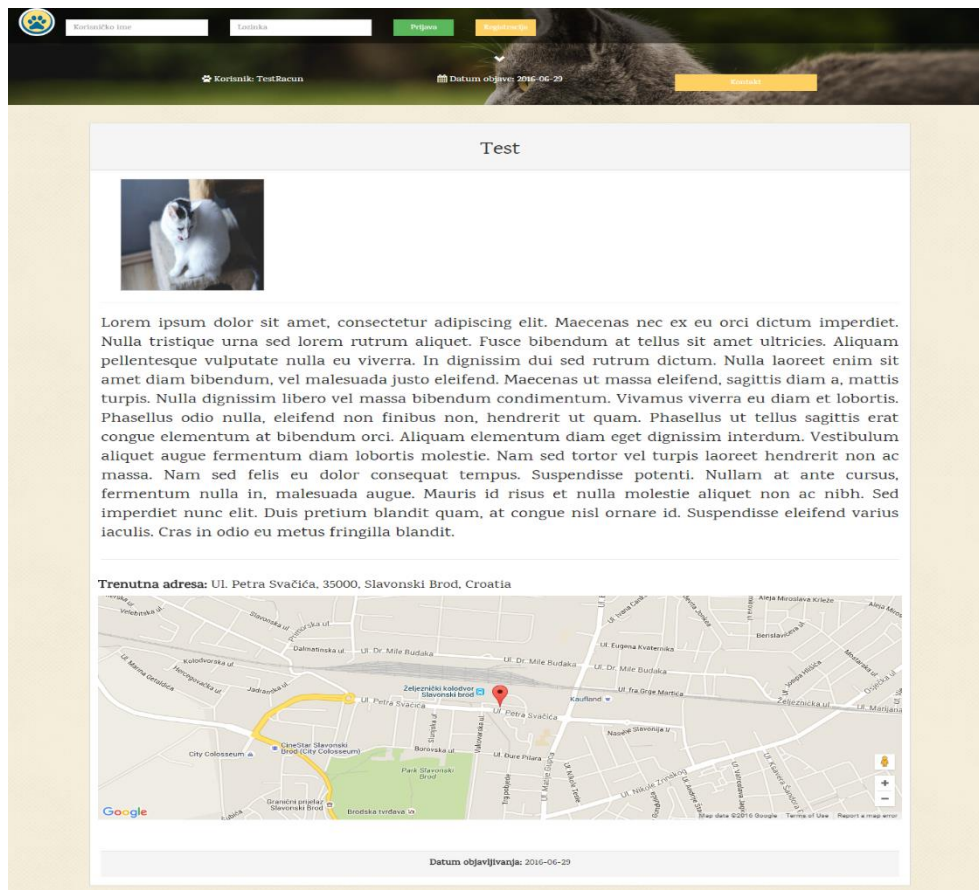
Korisničko ime
Lozinka
Prijava
Registracija

Korisnik: TestRacun
Datum objave: 2016-06-29
Kontakt

Test

Lorem ipsum dolor sit amet, consectetur adipiscing elit. Maecenas nec ex eu orci dictum imperdiet. Nulla tristique urna sed lorem rutrum aliquet. Fusce bibendum at tellus sit amet ultricies. Aliquam pellentesque vulputate nulla eu viverra. In dignissim dui sed rutrum dictum. Nulla laoreet enim sit amet diam bibendum, vel malesuada justo eleifend. Maecenas ut massa eleifend, sagittis diam a, mattis turpis. Nulla dignissim libero vel massa bibendum condimentum. Vivamus viverra eu diam et lobortis. Phasellus odio nulla, eleifend non finibus non, hendrerit ut quam. Phasellus ut tellus sagittis erat congue elementum at bibendum orci. Aliquam elementum diam eget dignissim interdum. Vestibulum aliquet augue fermentum diam lobortis molestie. Nam sed tortor vel turpis laoreet hendrerit non ac massa. Nam sed felis eu dolor consequat tempus. Suspendisse potenti. Nullam at ante cursus, fermentum nulla in, malesuada augue. Mauris id risus et nulla molestie aliquet non ac nibh. Sed imperdiet nunc elit. Duis pretium blandit quam, at congue nisl ornare id. Suspendisse eleifend varius iaculis. Cras in odio eu metus fringilla blandit.

Trenutna adresa: Ul. Petra Svačića, 35000, Slavonski Brod, Croatia

Aleja Miroslava Krleže
Berislavićeva ul.
Ul. Eugena Kvaternika
Dalmatinska ul.
Ul. Dr. Mile Budaka
Ul. Dr. Mile Budaka
Ul. Dr. Mile Budaka
Kolodvorska ul.
Jadranska ul.
Željeznički kolodvor Slavonski brod
Ul. fra Grge Martića
Kaufland
Željeznička ul.
Ul. Petra Svačića
Ul. Petra Svačića
Naselje Slavonija II
CineStar Slavonski Brod (City Colosseum)
City Colosseum
Borovska ul.
Ul. Đure Pilara
Park Slavonski Brod
Granični prijelaz Slavonski Brod
Brodska tvrđava
Ul. Nikole Zrinskog
Google
Map data ©2016 Google | Terms of Use | Report a map error

Datum objavljivanja: 2016-06-29